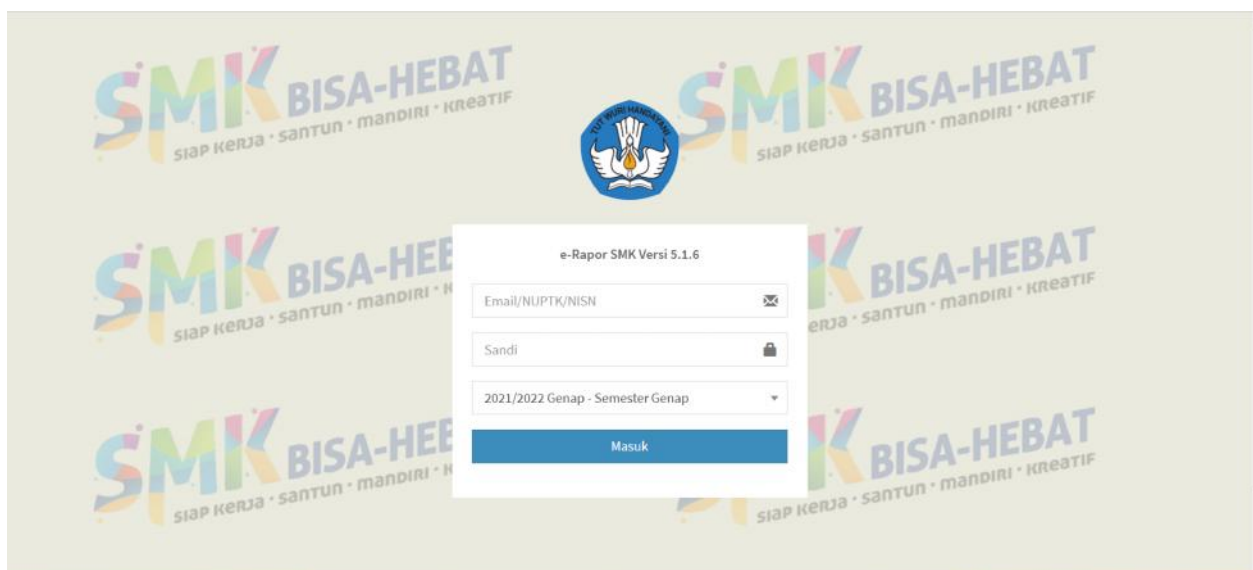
SMK BISA-HEBAT
siap kerja · santun · mandiri · kreatif

SMK BISA-HEBAT
siap kerja · santun · mandiri · kreatif

TUT WURI HANDAYANI

e-Rapor SMK Versi 5.1.6

Email/NUPTK/NISN

Sandi

2021/2022 Genap - Semester Genap

Masuk

SMK BISA-HEB
siap kerja · santun · mandiri · k

SMK BISA-HEBAT
kerja · santun · mandiri · kreatif

SMK BISA-HEB
siap kerja · santun · mandiri · k

SMK BISA-HEBAT
siap kerja · santun · mandiri · kreatif